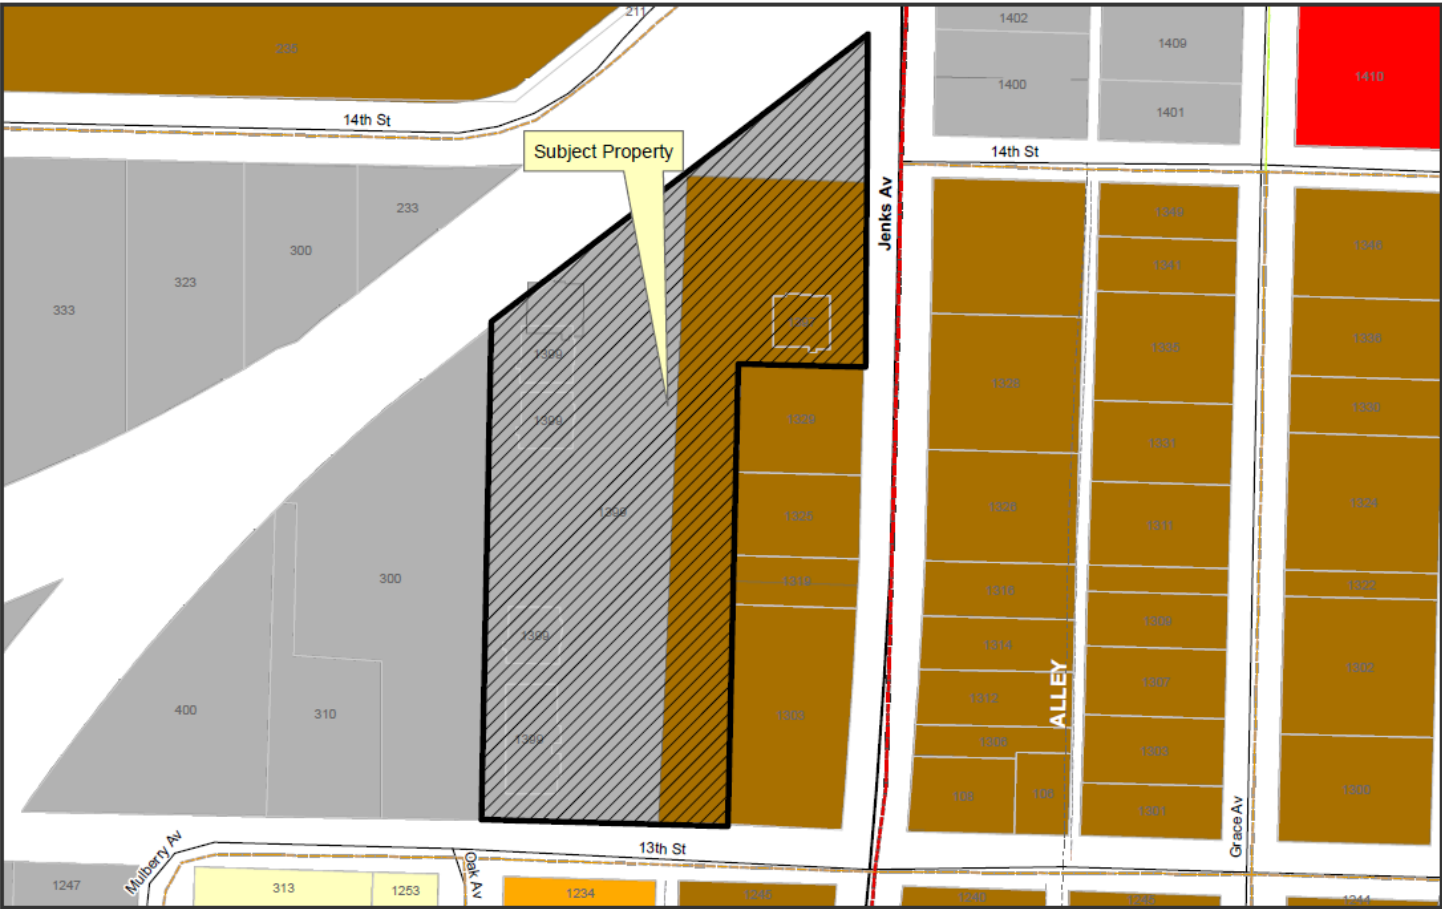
211
235
14th St
Subject Property
1402
1400
1409
1401
1410
14th St
Jenks Av
233
300
323
333
1309
1309
1309
1309
1309
1307
1329
1325
1319
1303
1328
1326
1316
1314
1312
1306
108
106
ALLEY
1349
1341
1335
1331
1311
1309
1307
1303
1301
1346
1336
1330
1324
1322
1302
1300
Grace Av
300
400
310
13th St
Mulberry Av
Oak Av
1247
313
1253
1234
1245
1240
1246
1244